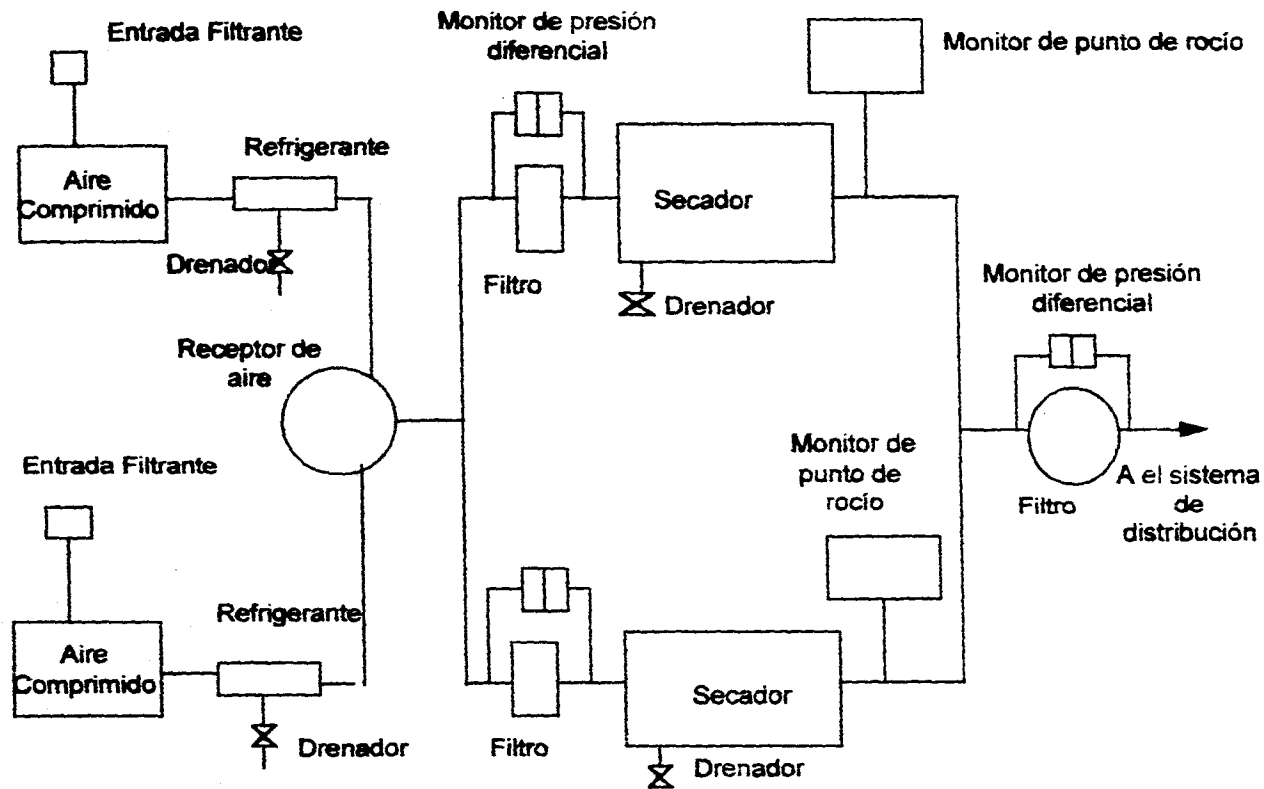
Entrada Filtrante

Monitor de presión diferencial

Monitor de punto de rocío

Refrigerante

Aire Comprimido

Secador

Drenador

Filtro

Drenador

Monitor de presión diferencial

Receptor de aire

Monitor de punto de rocío

Entrada Filtrante

Filtro

A el sistema de distribución

Refrigerante

Aire Comprimido

Secador

Drenador

Filtro

Drenador